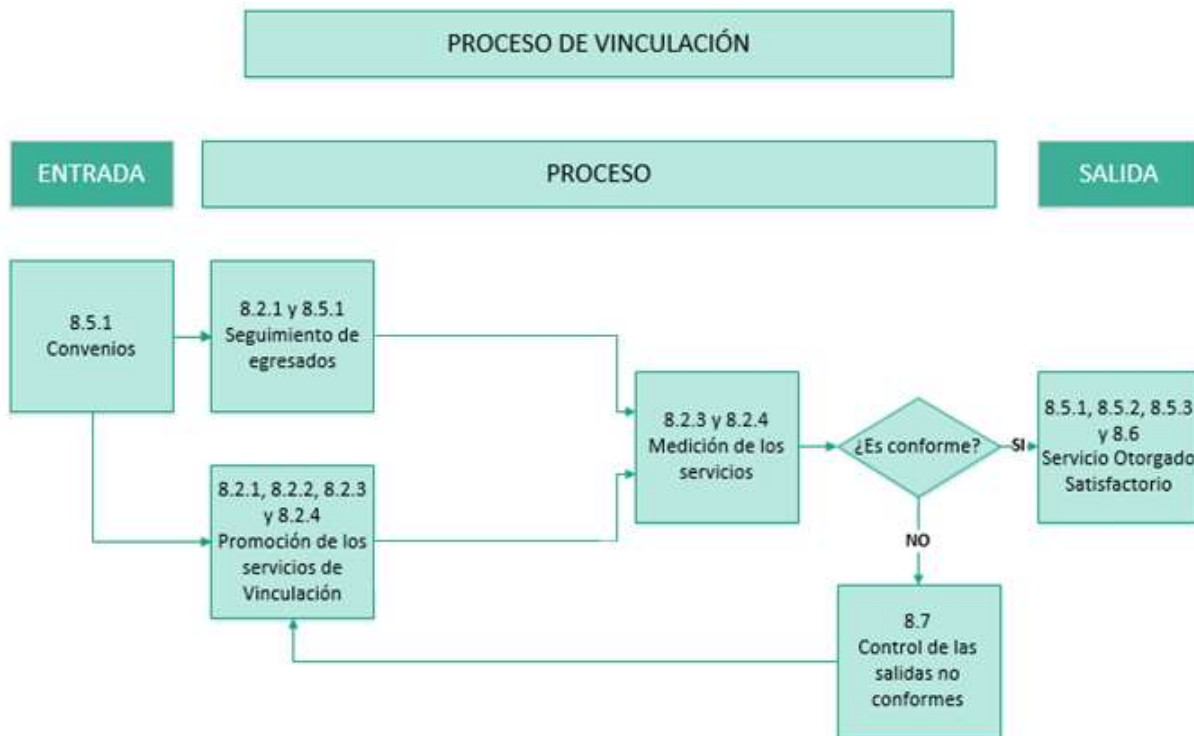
PROCESO DE VINCULACIÓN

ENTRADA

PROCESO

SALIDA

8.5.1
Convenios

8.2.1 y 8.5.1
Seguimiento de egresados

8.2.1, 8.2.2, 8.2.3 y 8.2.4
Promoción de los servicios de Vinculación

8.2.3 y 8.2.4
Medición de los servicios

¿Es conforme?

SI

NO

8.5.1, 8.5.2, 8.5.3 y 8.6
Servicio Otorgado Satisfactorio

8.7
Control de las salidas no conformes